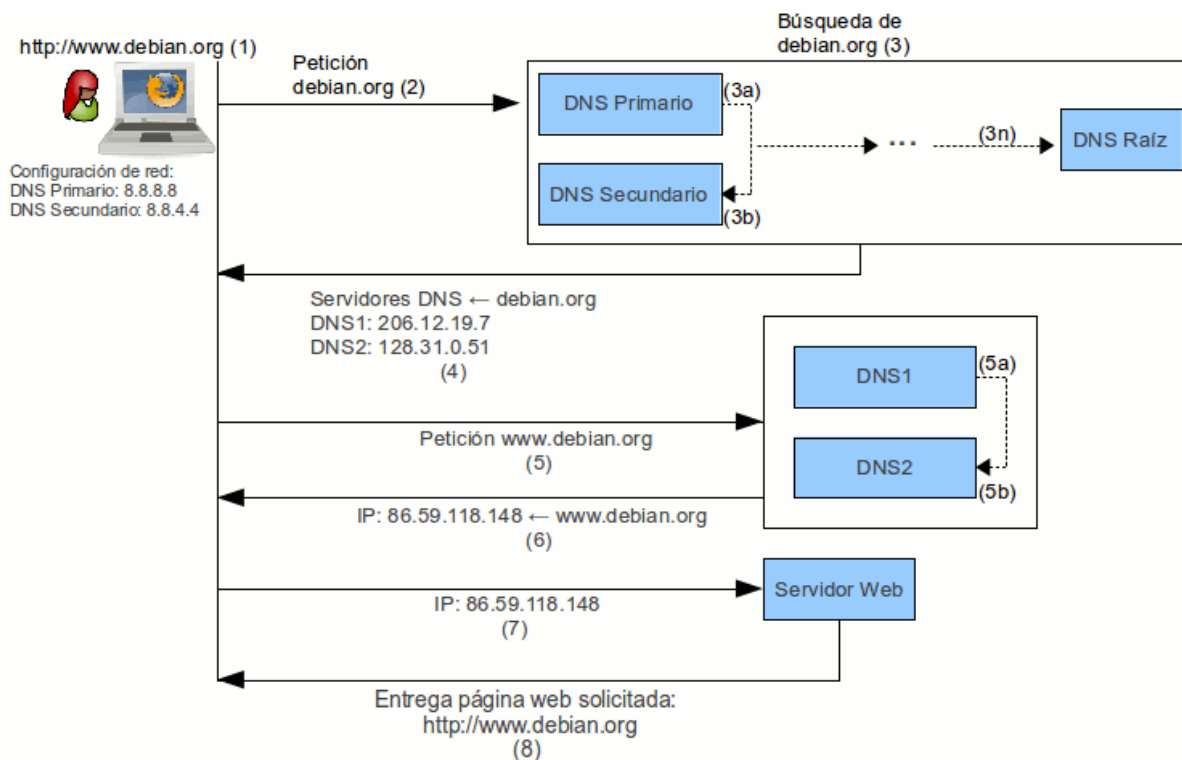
http://www.debian.org (1)

Configuración de red:
DNS Primario: 8.8.8.8
DNS Secundario: 8.8.4.4

Petición
debian.org (2)

Búsqueda de
debian.org (3)

DNS Primario

(3a)

DNS Secundario

(3b)

...

(3n)

DNS Raíz

Servidores DNS ← debian.org
DNS1: 206.12.19.7
DNS2: 128.31.0.51
(4)

DNS1

(5a)

DNS2

(5b)

Petición www.debian.org
(5)

IP: 86.59.118.148 ← www.debian.org
(6)

Servidor Web

IP: 86.59.118.148
(7)

Entrega página web solicitada:
http://www.debian.org
(8)